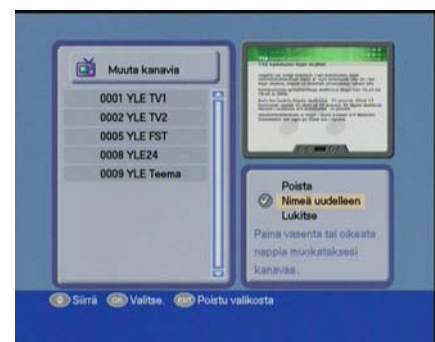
Muuta kanavia

0001 YLE TV1
0002 YLE TV2
0005 YLE FST
0008 YLE24
0009 YLE Teema

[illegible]

Poista
Nimeä uudelleen
Lukitse

Paina vasenta tai oikeata nappia muokataksesi kanavaa.

Siirrä OK Valitse. EXIT Poistu valikosta